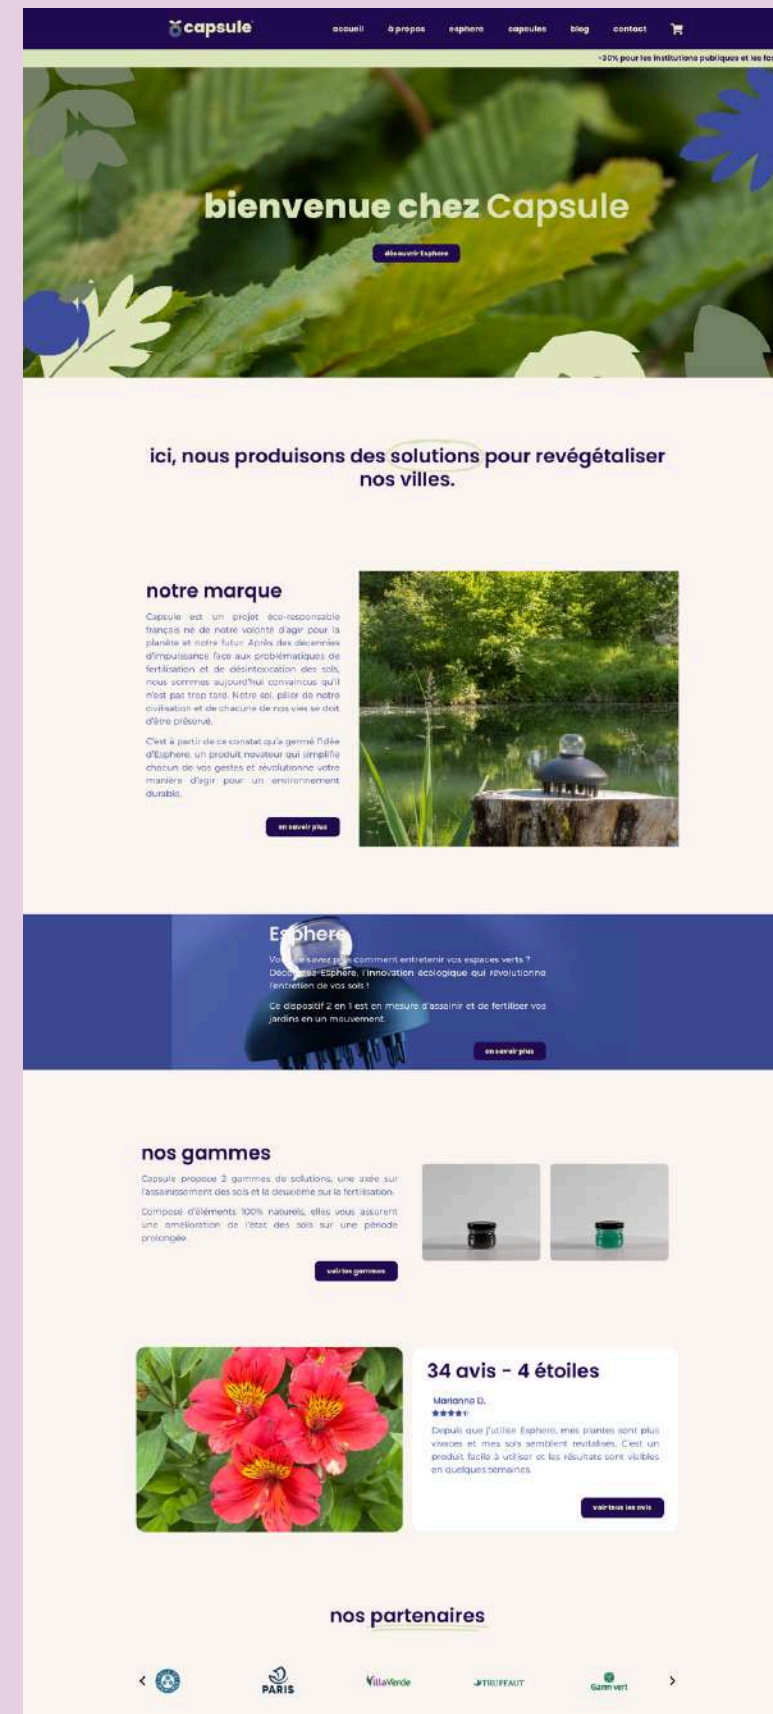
capsule

accueil à propos esphere capsules blog contact

-30% pour les institutions publiques et les fo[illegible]

bienvenue chez Capsule

découvrir Esphere

ici, nous produisons des solutions pour revégétaliser nos villes.

notre marque

Capsule est un projet éco-responsable français né de notre volonté d'agir pour la planète et notre futur. Après des décennies d'impuissance face aux problématiques de fertilisation et de désintoxication des sols, nous sommes aujourd'hui convaincus qu'il n'est pas trop tard. Notre sol, pilier de notre civilisation et de chacune de nos vies se doit d'être préservé.

C'est à partir de ce constat qu'a germé l'idée d'Esphere, un produit novateur qui simplifie chacun de vos gestes et révolutionne votre manière d'agir pour un environnement durable.

en savoir plus

Esphere

Vous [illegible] savez plus comment entretenir vos espaces verts ? Découvrez Esphere, l'innovation écologique qui révolutionne l'entretien de vos sols !

Ce dispositif 2 en 1 est en mesure d'assainir et de fertiliser vos jardins en un mouvement.

en savoir plus

nos gammes

Capsule propose 2 gammes de solutions, une axée sur l'assainissement des sols et la deuxième sur la fertilisation.

Composé d'éléments 100% naturels, elles vous assurent une amélioration de l'état des sols sur une période prolongée.

voir les gammes

34 avis - 4 étoiles

Marianne D.

Depuis que j'utilise Esphere, mes plantes sont plus vivaces et mes sols semblent revitalisés. C'est un produit facile à utiliser et les résultats sont visibles en quelques semaines.

voir tous les avis

nos partenaires

PARIS

VillaVerde

TRUFFAUT

Gamm vert